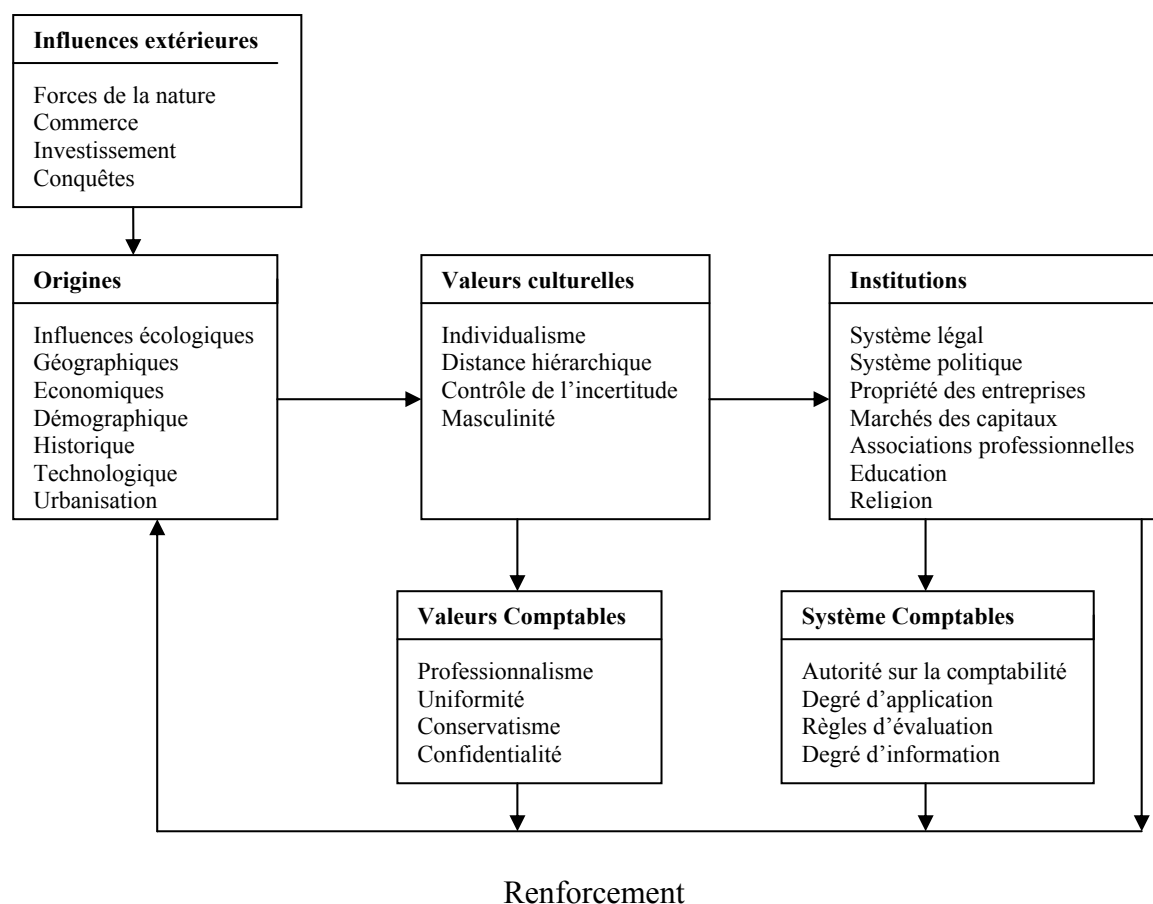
**Influences extérieures**

Forces de la nature
Commerce
Investissement
Conquêtes

**Origines**

Influences écologiques
Géographiques
Economiques
Démographique
Historique
Technologique
Urbanisation

**Valeurs culturelles**

Individualisme
Distance hiérarchique
Contrôle de l'incertitude
Masculinité

**Institutions**

Système légal
Système politique
Propriété des entreprises
Marchés des capitaux
Associations professionnelles
Education
Religion

**Valeurs Comptables**

Professionnalisme
Uniformité
Conservatisme
Confidentialité

**Système Comptables**

Autorité sur la comptabilité
Degré d'application
Règles d'évaluation
Degré d'information

Renforcement